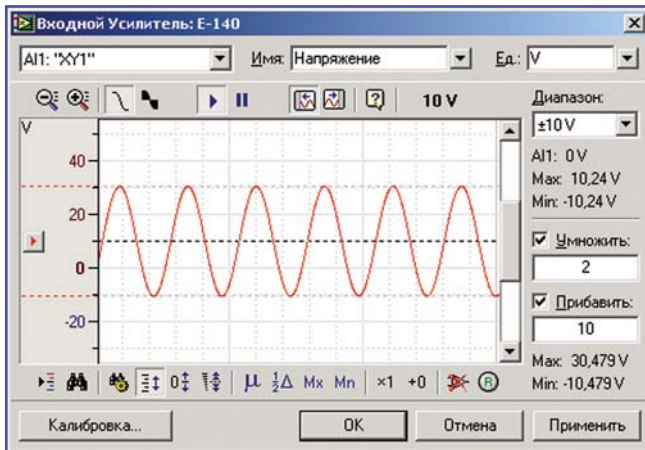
Входной Усилитель: E-140

AI1: "XY1"

Имя: Напряжение

Ед.: V

10 V

Диапазон:

±10V

AI1: 0V

Max: 10,24 V

Min: -10,24 V

V

40

20

0

-20

Умножить:

2

Прибавить:

10

Max: 30,479 V

Min: -10,479 V

μ $\frac{1}{2}$Δ Mx Mn ×1 +0

Калибровка...

OK

Отмена

Применить